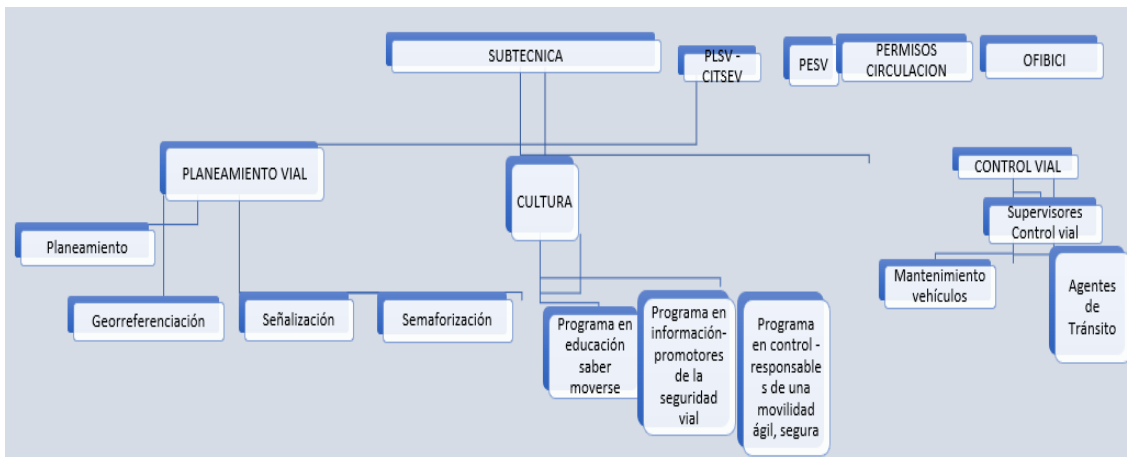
SUBTECNICA

PLSV - CITSEV

PESV

PERMISOS CIRCULACION

OFIBICI

PLANEAMIENTO VIAL

CULTURA

CONTROL VIAL

Supervisores Control vial

Planeamiento

Georreferenciación

Señalización

Semaforización

Programa en educación saber moverse

Programa en información-promotores de la seguridad vial

Programa en control - responsables de una movilidad ágil, segura

Mantenimiento vehículos

Agentes de Tránsito